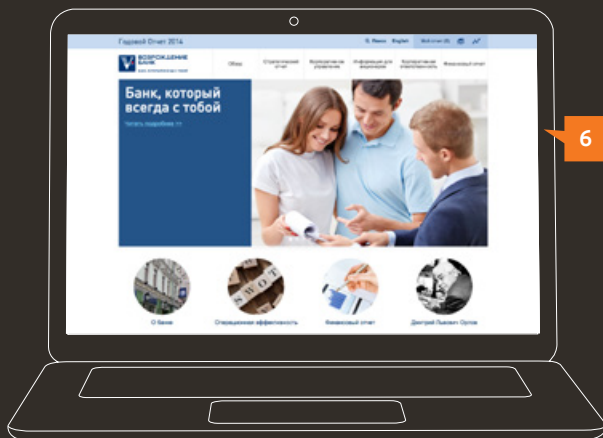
Годовой Отчет 2014

Поиск English

ВОЗРОЖДЕНИЕ БАНК

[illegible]

Обзор

Стратегический отчет

Корпоративное управление

Информация для акционеров

Корпоративная ответственность

Финансовый отчет

Банк, который всегда с тобой

Читать подробнее >>

6

SWOT

О банке

Операционная эффективность

Финансовый отчет

Дмитрий Львович Орлов